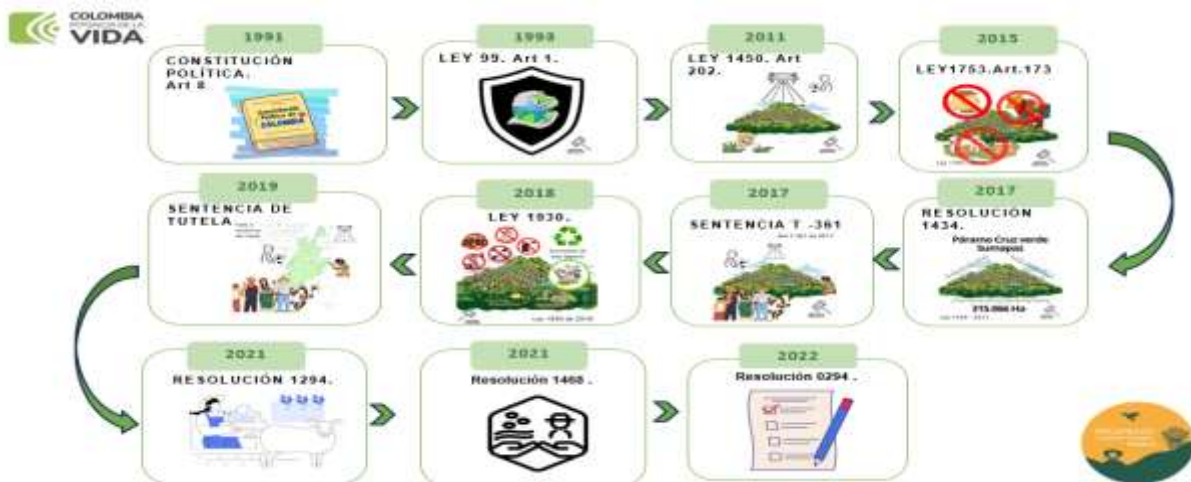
COLOMBIA POTENCIA DE LA VIDA

1991
CONSTITUCIÓN POLÍTICA. Art 8

1993
LEY 99. Art 1.

2011
LEY 1450. Art 202.

2015
LEY1753.Art.173

2019
SENTENCIA DE TUTELA

2018
LEY 1930.

2017
SENTENCIA T -361

2017
RESOLUCIÓN 1434.
Páramo Cruz verde Sumapaz
315.066 Ha

2021
RESOLUCIÓN 1294.

2021
Resolución 1468 .

2022
Resolución 0294 .